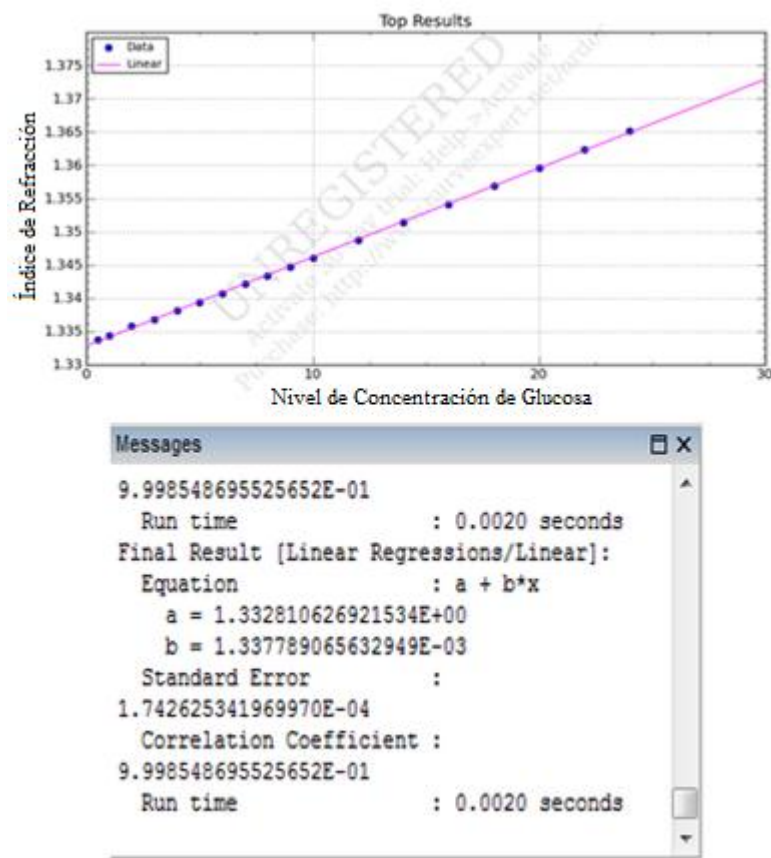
Top Results

Data
Linear

1.375
1.37
1.365
1.36
1.355
1.35
1.345
1.34
1.335
1.33

Índice de Refracción

0
10
20
30

Nivel de Concentración de Glucosa

UNREGISTERED
Activate 30-day trial: Help->Activate
Purchase: https://www.curveexpert.net/order

Messages

9.998548695525652E-01
Run time : 0.0020 seconds
Final Result [Linear Regressions/Linear]:
Equation : a + b*x
a = 1.332810626921534E+00
b = 1.337789065632949E-03
Standard Error :
1.742625341969970E-04
Correlation Coefficient :
9.998548695525652E-01
Run time : 0.0020 seconds